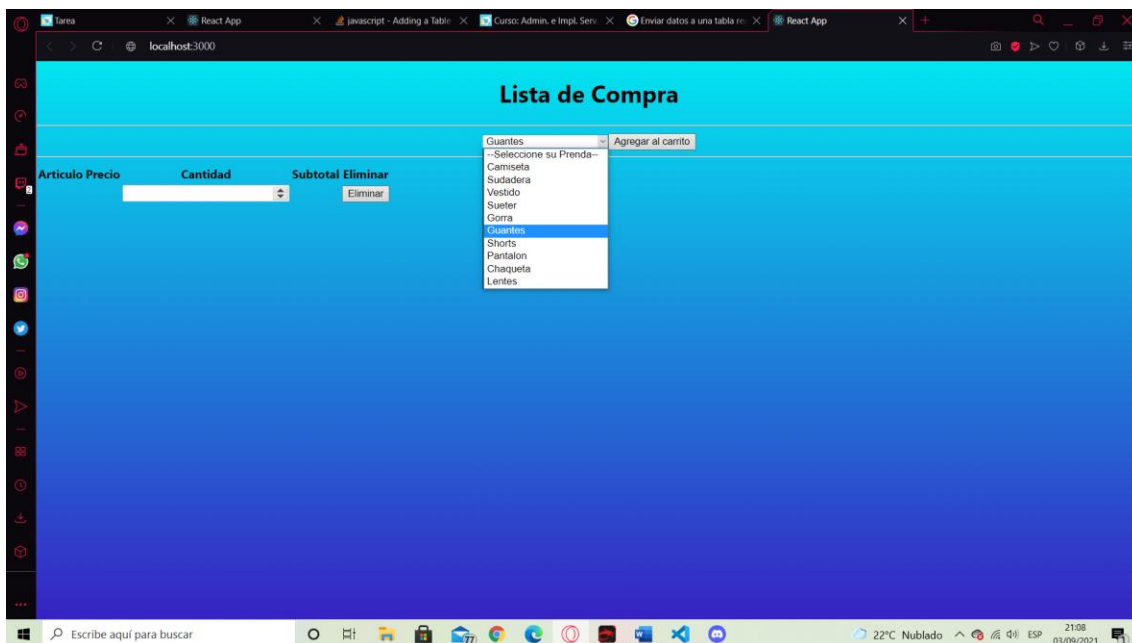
Tarea
React App
javascript - Adding a Table
Curso: Admin. e Impl. Serv.
Enviar datos a una tabla re
React App

localhost:3000

Lista de Compra

Guantes
Agregar al carrito
--Seleccione su Prenda--
Camiseta
Sudadera
Vestido
Sueter
Gorra
Guantes
Shorts
Pantalon
Chaqueta
Lentes

| Articulo | Precio | Cantidad | Subtotal | Eliminar |
|---|---|---|---|---|
| | | | | Eliminar |

Escribe aquí para buscar
22°C Nublado
ESP
21:08
03/09/2021